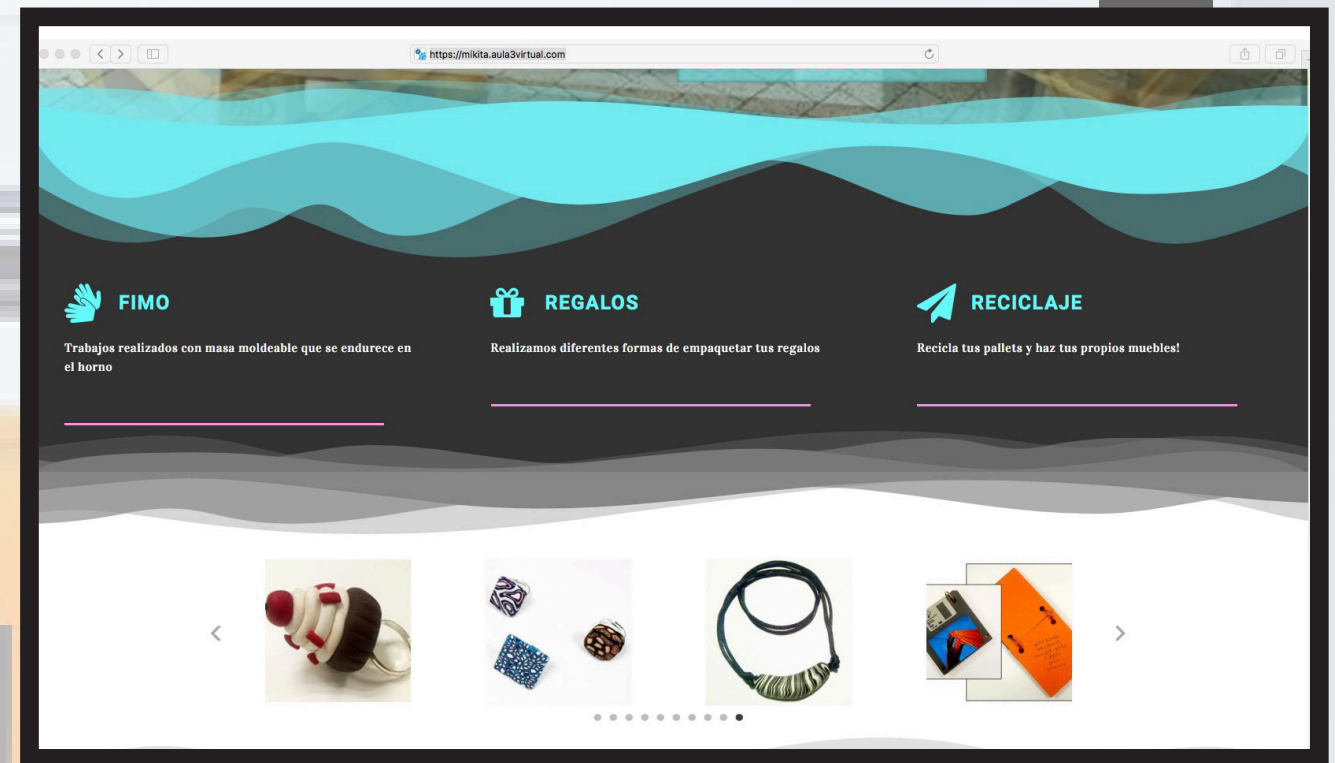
https://mikita.aula3virtual.com

FIMO

Trabajos realizados con masa moldeable que se endurece en el horno

REGALOS

Realizamos diferentes formas de empaquetar tus regalos

RECICLAJE

Recicla tus pallets y haz tus propios muebles!